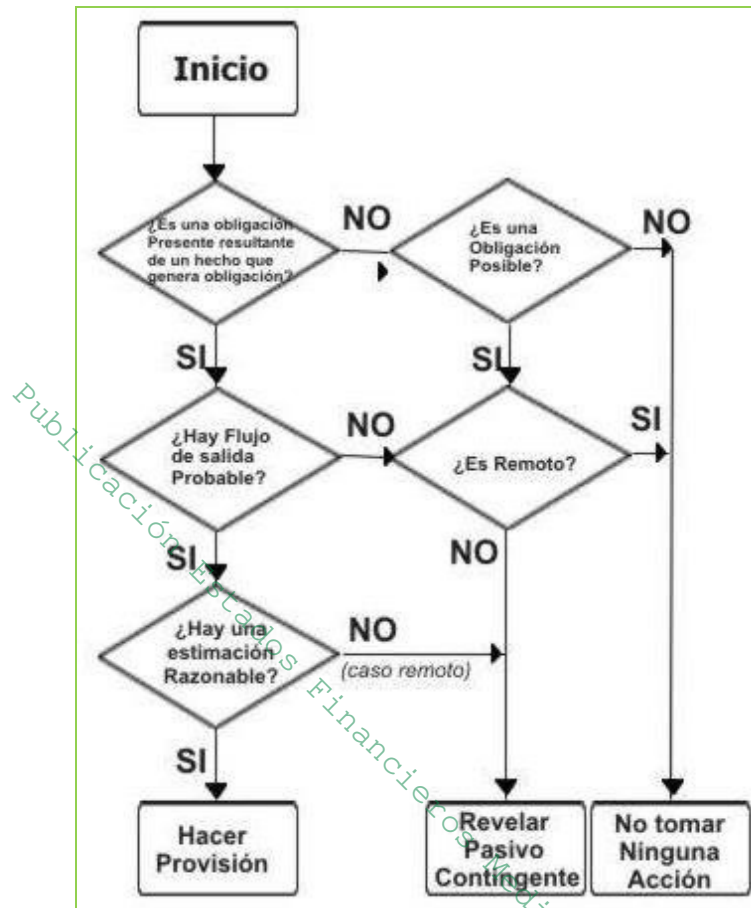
Inicio

¿Es una obligación Presente resultante de un hecho que genera obligación?

NO

¿Es una Obligación Posible?

NO

SI

SI

¿Hay Flujo de salida Probable?

NO

¿Es Remoto?

SI

SI

NO

¿Hay una estimación Razonable?

NO

(caso remoto)

SI

Hacer Provisión

Revelar Pasivo Contingente

No tomar Ninguna Acción

Publicación Estados Financieros M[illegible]